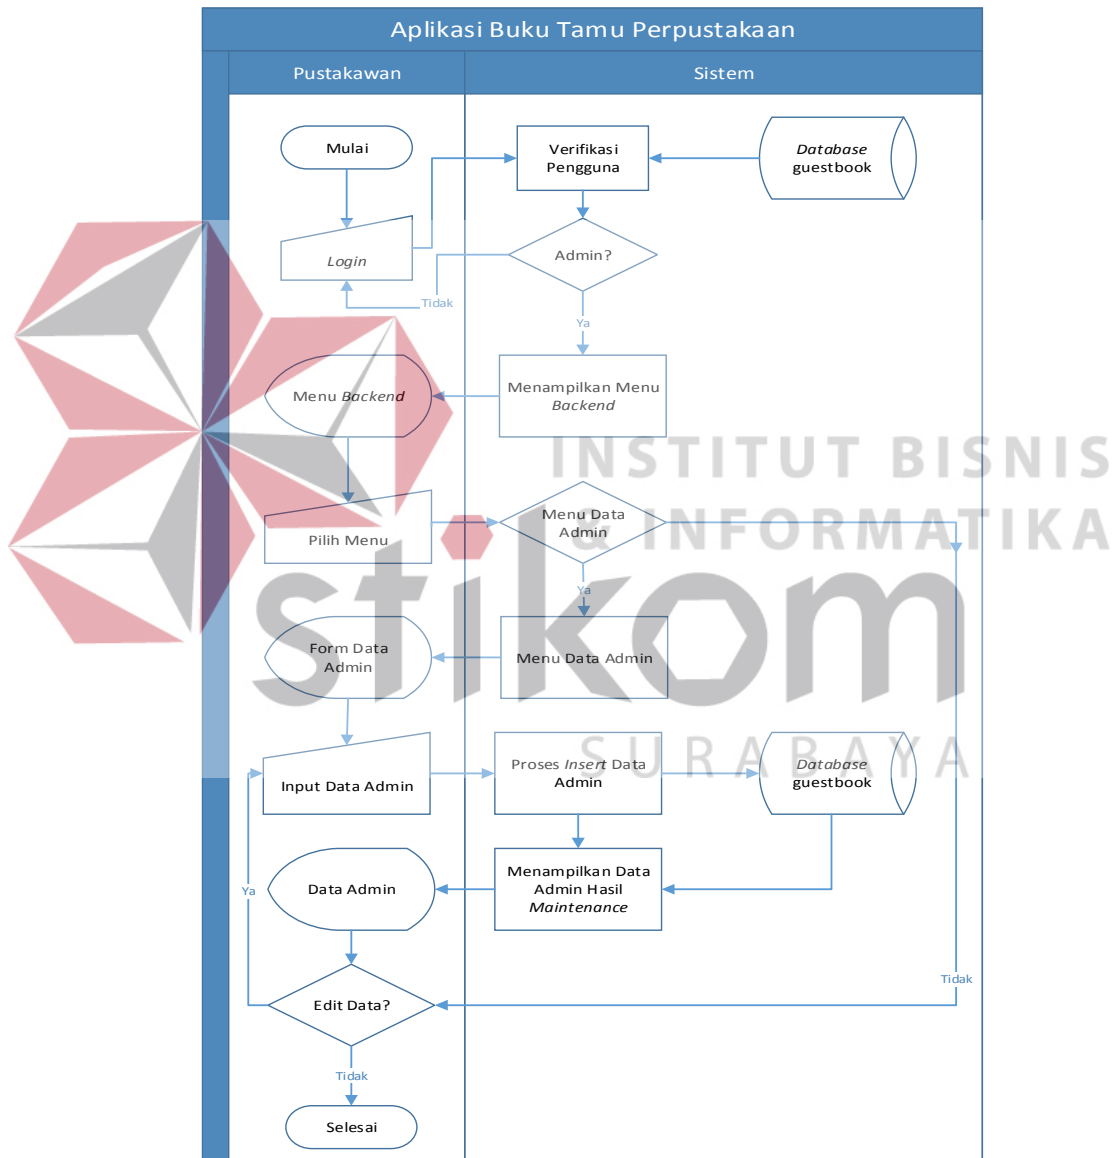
Aplikasi Buku Tamu Perpustakaan

Pustakawan

Sistem

Mulai

Verifikasi Pengguna

Database guestbook

Login

Admin?

Tidak

Ya

Menu Backend

Menampilkan Menu Backend

INSTITUT BISNIS & INFORMATIKA

Pilih Menu

Menu Data Admin

Ya

stikom

Form Data Admin

Menu Data Admin

SURABAYA

Input Data Admin

Proses Insert Data Admin

Database guestbook

Ya

Data Admin

Menampilkan Data Admin Hasil Maintenance

Tidak

Edit Data?

Tidak

Selesai